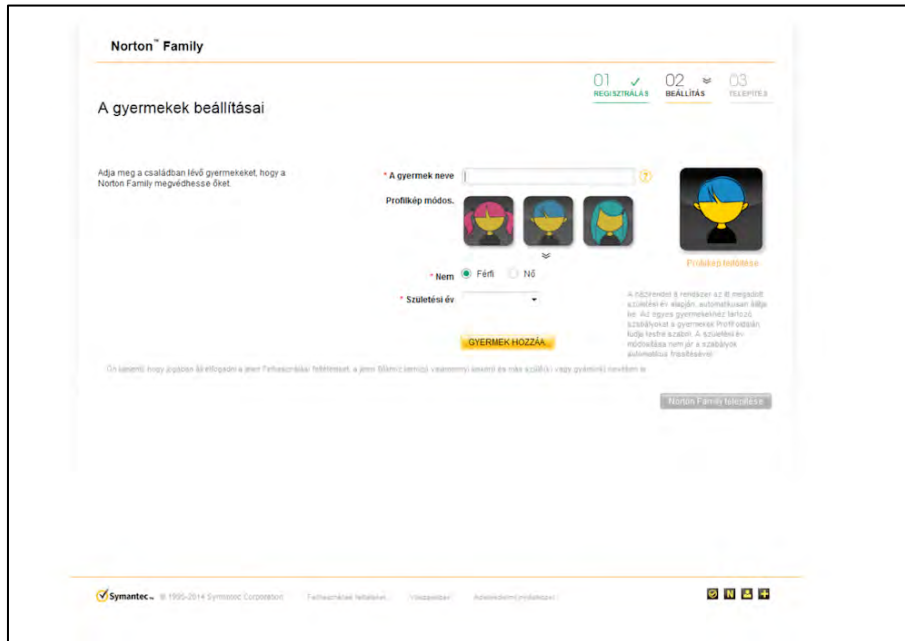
Norton™ Family

01 ✓ REGISZTRÁLÁS 02 BEÁLLÍTÁS 03 TELEPÍTÉS

A gyermekek beállításai

Adja meg a családban lévő gyermekeket, hogy a Norton Family megvédhesse őket.

* A gyermek neve

Profilkép módos.

Profilkép feltöltése

* Nem Férfi Nő

* Születési év

A rendszer a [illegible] rendszer az itt megadott születési év alapján automatikusan állítja be. Az egyes gyermekekhez tartozó szabályokat a gyermekek Profil oldalán tudja testre szabni. A születési év módosítása nem jár a szabályok automatikus frissítésével.

GYERMEK HOZZÁA...

Ön kijelenti, hogy jogosan áll elfogadni a jelen Felhasználási feltételeket, a jelen fiókhoz tartozó valamennyi személy és nem szülő(k) vagy gyám(ok) nevében is.

Norton Family telepítése

Symantec. © 1995-2014 Symantec Corporation Felhasználási feltételek Visszajelzés Adatvédelmi nyilatkozat